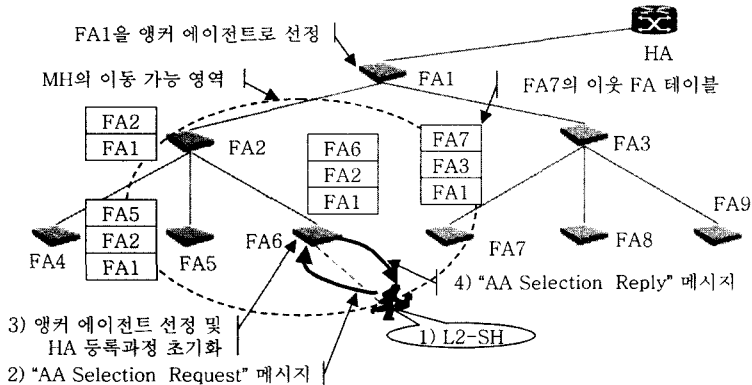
FA1을 앵커 에이전트로 선정

HA

MH의 이동 가능 영역

FA1

FA7의 이웃 FA 테이블

| FA2 |
|---|
| FA1 |

FA2

| FA6 |
|---|
| FA2 |
| FA1 |

| FA7 |
|---|
| FA3 |
| FA1 |

FA3

| FA5 |
|---|
| FA2 |
| FA1 |

FA4

FA5

FA6

FA7

FA8

FA9

4) "AA Selection Reply" 메시지

3) 앵커 에이전트 선정 및 HA 등록과정 초기화

1) L2-SH

2) "AA Selection Request" 메시지